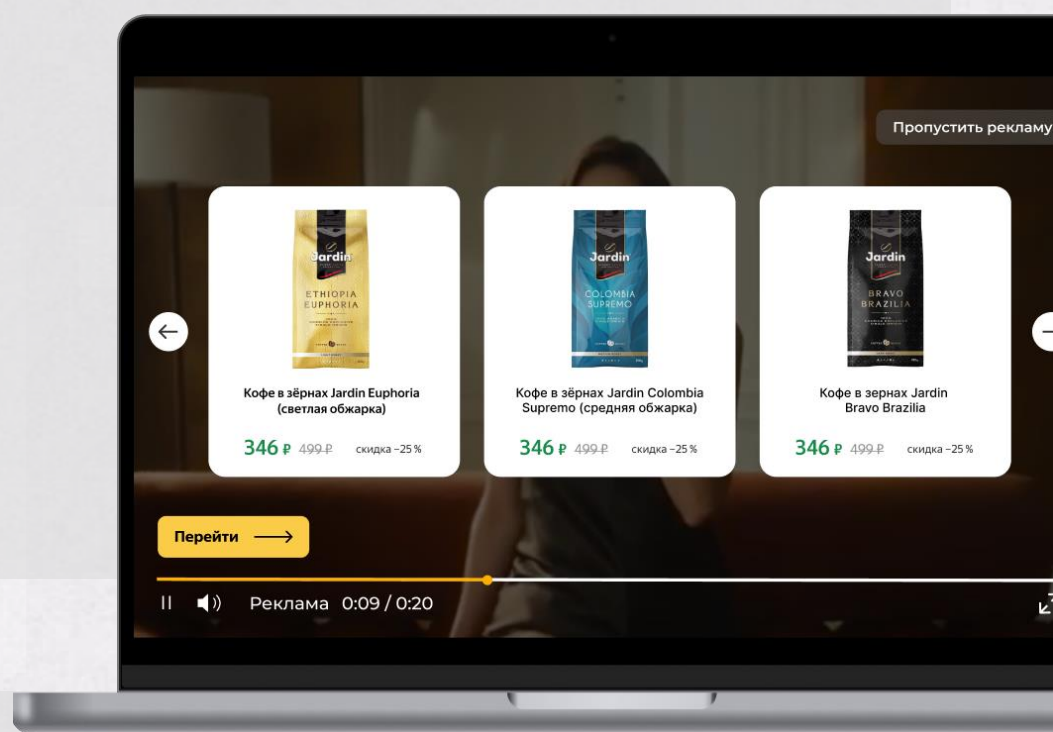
Пропустить рекламу

Jardin
ETHIOPIA EUPHORIA

Кофе в зёрнах Jardin Euphoria (светлая обжарка)

346 ₽ 499 ₽ скидка −25 %

Jardin
COLOMBIA SUPREMO

Кофе в зёрнах Jardin Colombia Supremo (средняя обжарка)

346 ₽ 499 ₽ скидка −25 %

Jardin
BRAVO BRAZILIA

Кофе в зернах Jardin Bravo Brazilia

346 ₽ 499 ₽ скидка −25 %

Перейти

Реклама 0:09 / 0:20